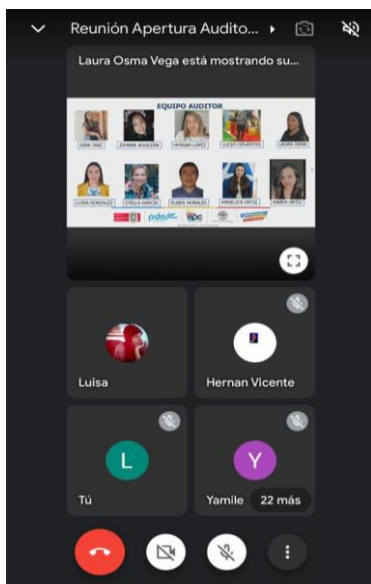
Reunión Apertura Audito...

Laura Osma Vega está mostrando su...

EQUIPO AUDITOR

SARA DIAZ
JOHANA AGUILERA
MYRIAM LOPEZ
LUCIO CIFUENTES
LAURA OSMA
LUCIA GONZALEZ
STELLA GARCIA
RUBEN MORALES
ANGELICA ORTIZ
KAREN ORTIZ

Luisa

Hernan Vicente

L
Tú

Y
Yamile

22 más